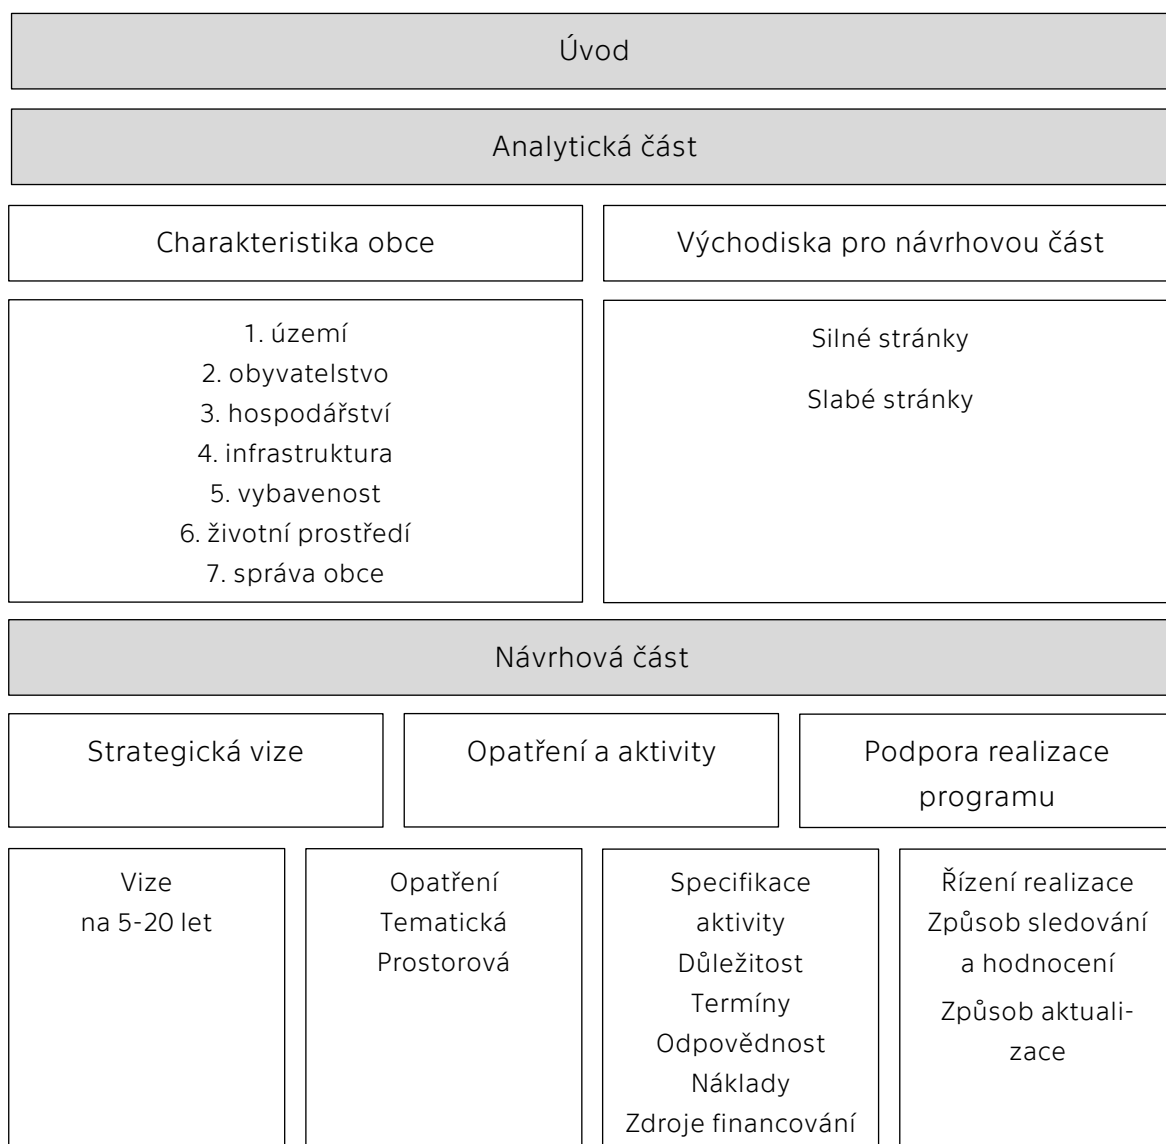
Úvod

Analytická část

Charakteristika obce

Východiska pro návrhovou část

1. území
2. obyvatelstvo
3. hospodářství
4. infrastruktura
5. vybavenost
6. životní prostředí
7. správa obce

Silné stránky

Slabé stránky

Návrhová část

Strategická vize

Opatření a aktivity

Podpora realizace programu

Vize
na 5-20 let

Opatření
Tematická
Prostorová

Specifikace aktivity
Důležitost
Termíny
Odpovědnost
Náklady
Zdroje financování

Řízení realizace
Způsob sledování a hodnocení
Způsob aktualizace